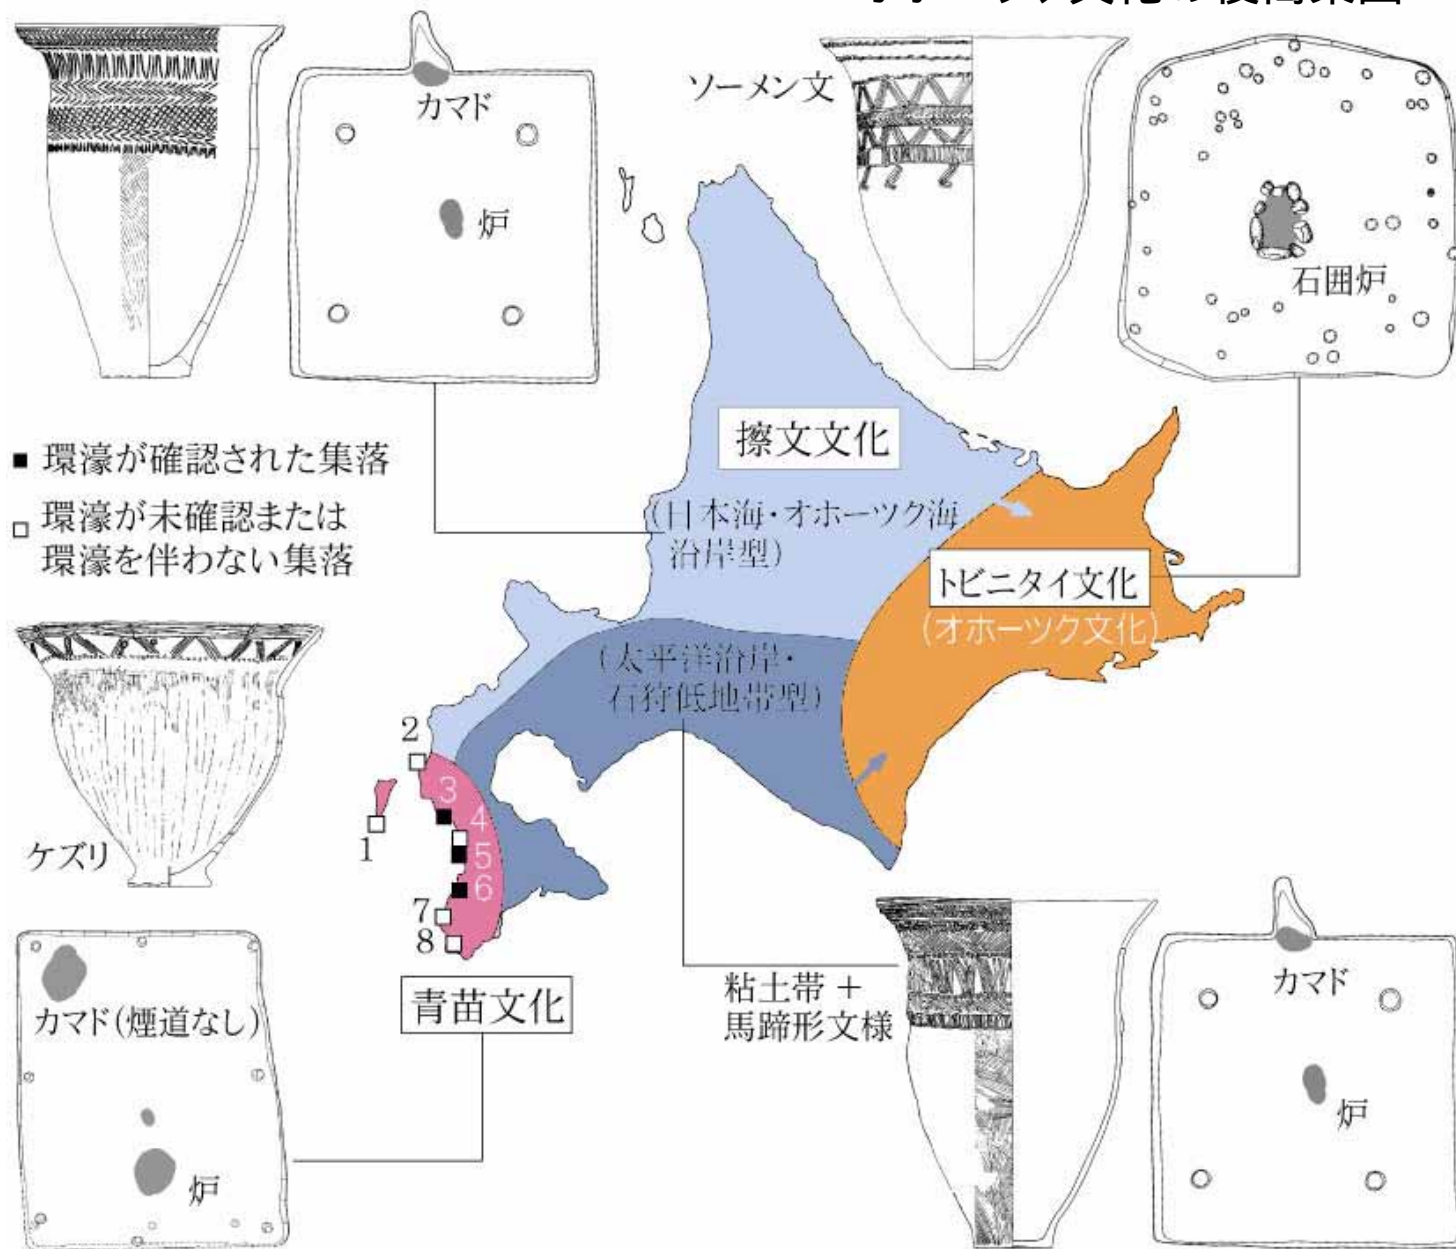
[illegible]

カマド

炉

ソーメン文

石囲炉

擦文文化

(日本海・オホーツク海沿岸型)

■ 環濠が確認された集落

□ 環濠が未確認または環濠を伴わない集落

トビニタイ文化

(オホーツク文化)

(太平洋沿岸・石狩低地帯型)

2

3

4

5

6

1

7

8

ケズリ

カマド(煙道なし)

炉

青苗文化

粘土帯＋馬蹄形文様

カマド

炉